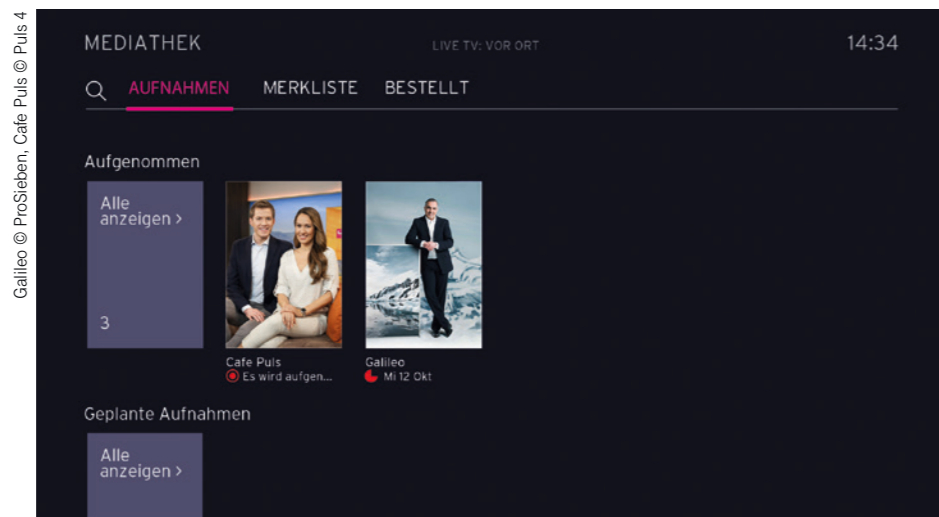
Galileo © ProSieben, Cafe Puls © Puls 4

MEDIATHEK

LIVE TV: VOR ORT

14:34

AUFNAHMEN MERKLISTE BESTELLT

Aufgenommen

Alle anzeigen >

3

Cafe Puls
Es wird aufgen...

Galileo
Mi 12 Okt

Geplante Aufnahmen

Alle anzeigen >